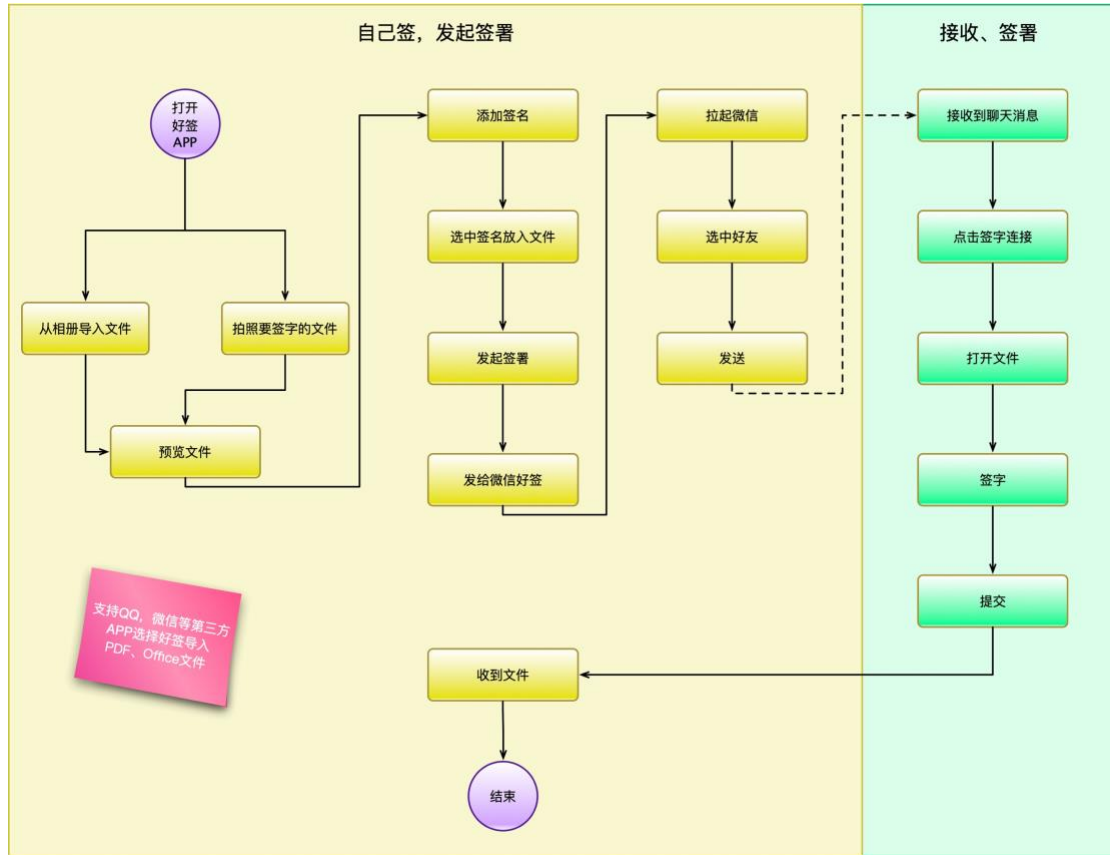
自己签，发起签署

接收、签署

打开好签APP

从相册导入文件

拍照要签字的文件

预览文件

添加签名

选中签名放入文件

发起签署

发给微信好签

拉起微信

选中好友

发送

接收到聊天消息

点击签字连接

打开文件

签字

提交

收到文件

结束

支持QQ，微信等第三方APP选择好签导入PDF、Office文件